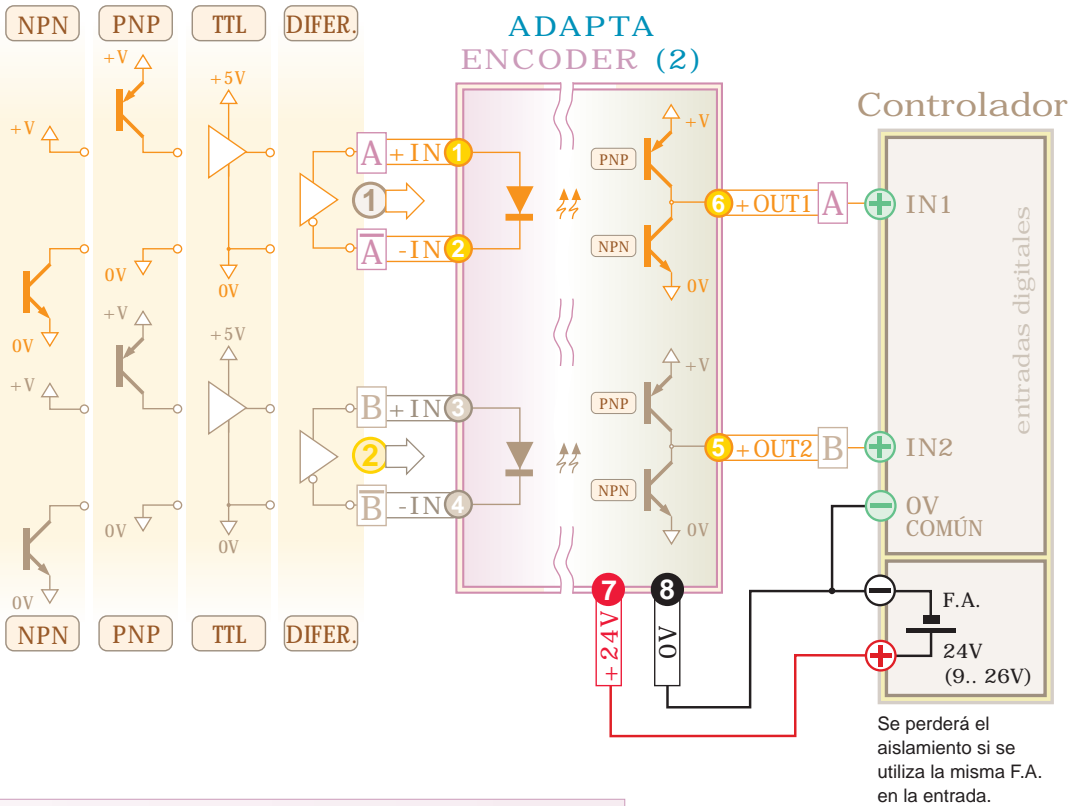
NPN PNP TTL DIFER.

ADAPTA
ENCODER (2)

Controlador

+V
+5V
+V
0V
0V
0V
+V
+5V
+V
0V
0V
0V

A +IN 1
1
$\overline{A}$ -IN 2
B +IN 3
2
$\overline{B}$ -IN 4

PNP
+V
NPN
0V
6 +OUT1 A
PNP
+V
NPN
0V
5 +OUT2 B

IN1
entradas digitales
IN2
0V
COMÚN

7
+24V
8
0V

F.A.
24V
(9.. 26V)

NPN PNP TTL DIFER.

Se perderá el aislamiento si se utiliza la misma F.A. en la entrada.